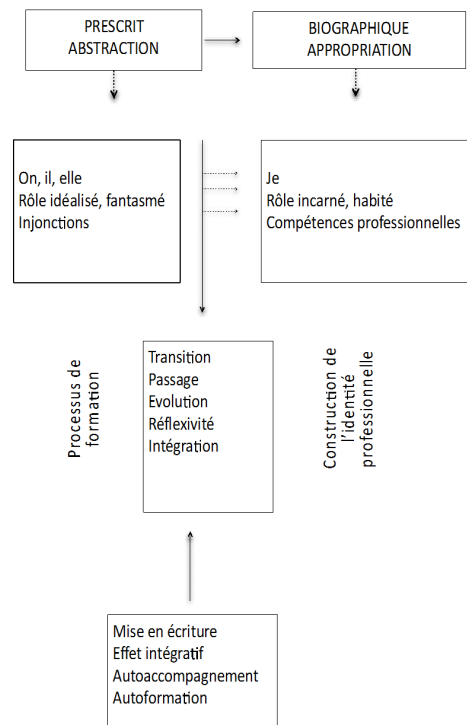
PRESCRIT
ABSTRACTION

BIOGRAPHIQUE
APPROPRIATION

On, il, elle
Rôle idéalisé, fantasmé
Injonctions

Je
Rôle incarné, habité
Compétences professionnelles

Processus de formation

Transition
Passage
Evolution
Réflexivité
Intégration

Construction de l'identité professionnelle

Mise en écriture
Effet intégratif
Autoaccompagnement
Autoformation